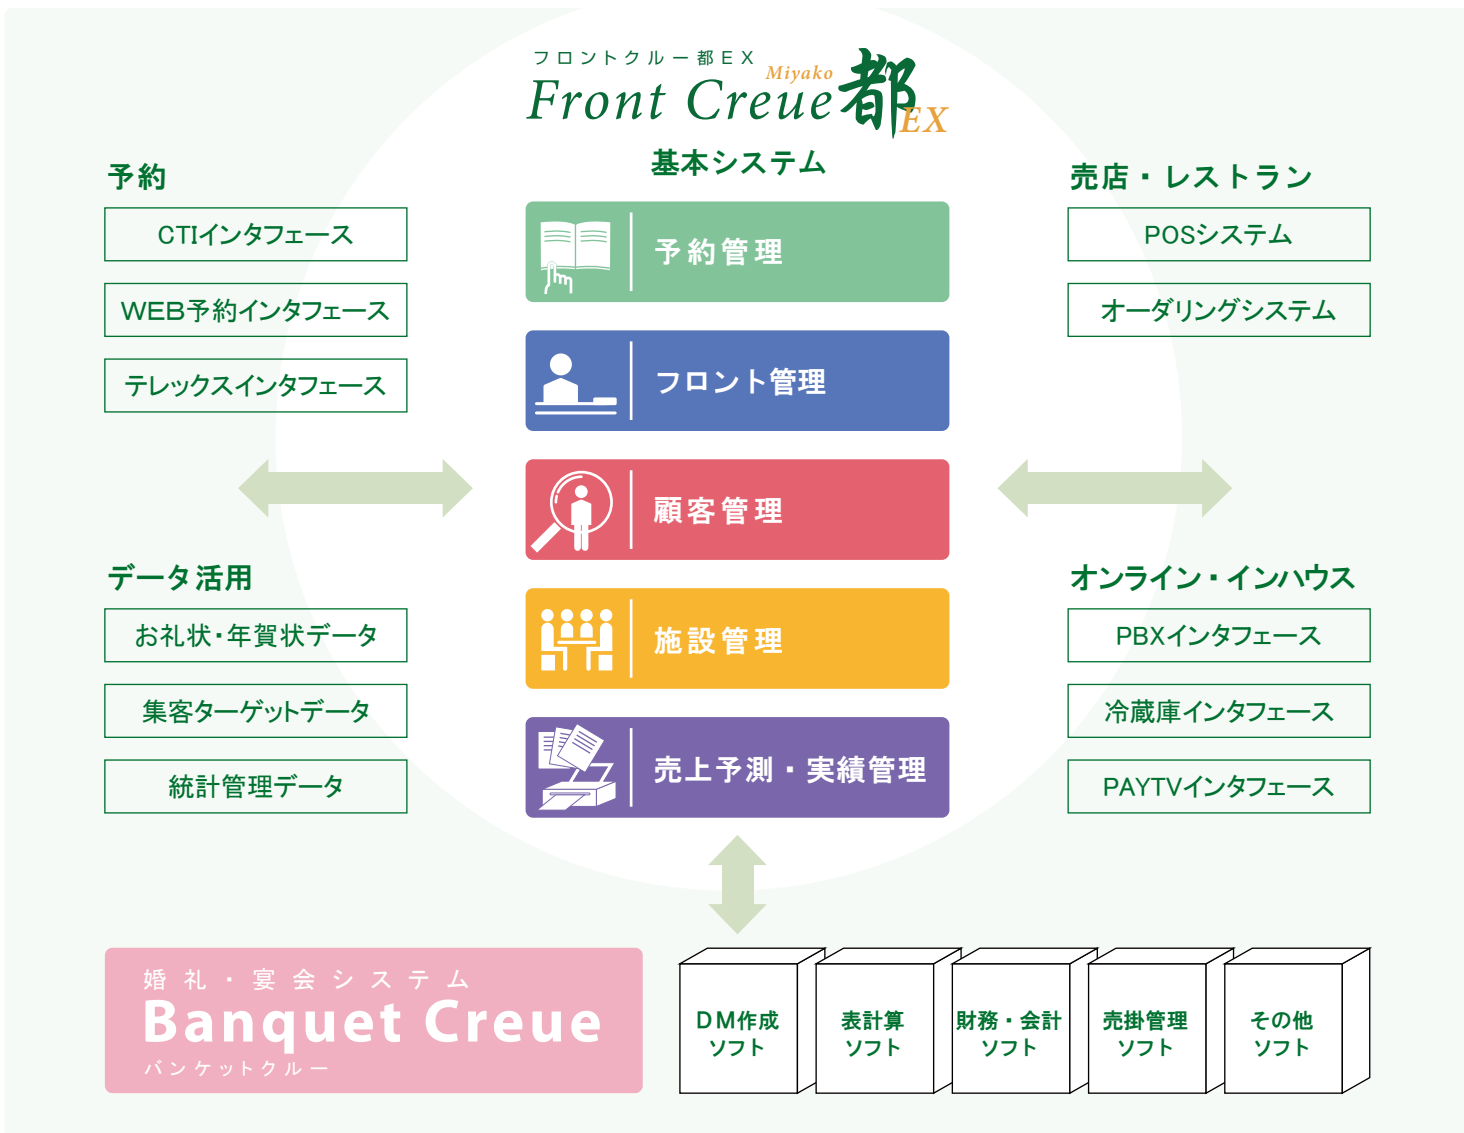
フロントクルー都EX
Front Creue Miyako 都 EX

基本システム

予約
CTIインタフェース
WEB予約インタフェース
テレックスインタフェース

予約管理
フロント管理
顧客管理
施設管理
売上予測・実績管理

売店・レストラン
POSシステム
オーダリングシステム

データ活用
お礼状・年賀状データ
集客ターゲットデータ
統計管理データ

オンライン・インハウス
PBXインタフェース
冷蔵庫インタフェース
PAYTVインタフェース

婚礼・宴会システム
Banquet Creue
バンケットクルー

DM作成ソフト
表計算ソフト
財務・会計ソフト
売掛管理ソフト
その他ソフト